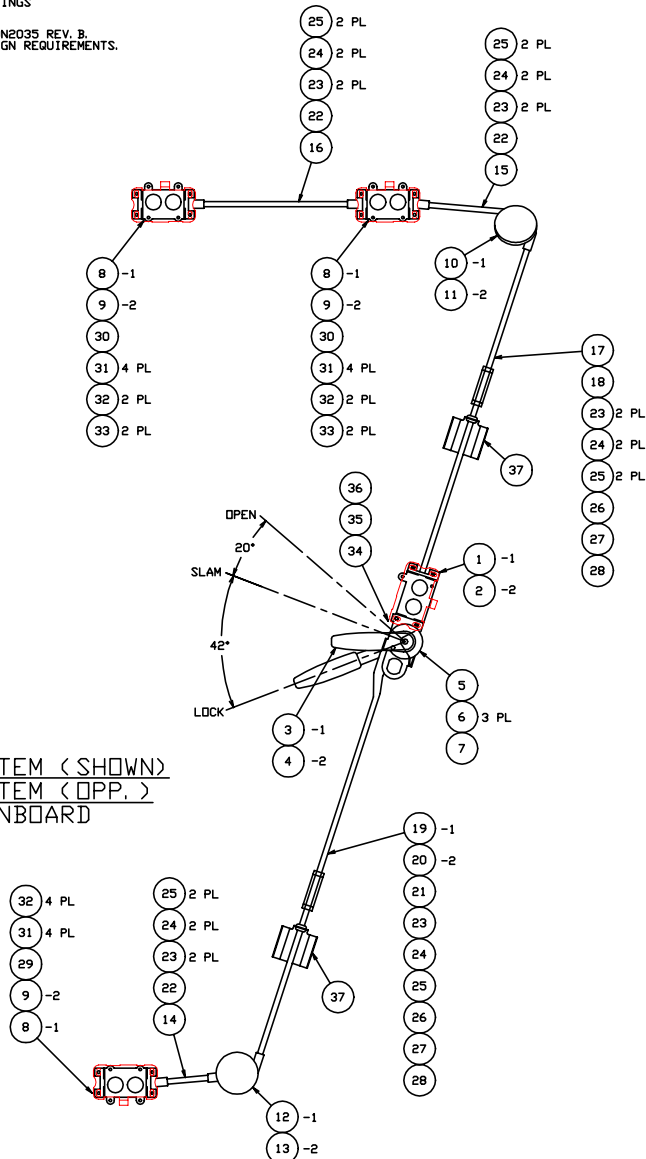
INGS

N2035 REV. B.
GN REQUIREMENTS.

25 2 PL
24 2 PL
23 2 PL
22
16

25 2 PL
24 2 PL
23 2 PL
22
15

8 -1
9 -2
30
31 4 PL
32 2 PL
33 2 PL

8 -1
9 -2
30
31 4 PL
32 2 PL
33 2 PL

10 -1
11 -2

17
18
23 2 PL
24 2 PL
25 2 PL
26
27
28

37

36
35
34

OPEN
20°
SLAM
42°
LOCK

1 -1
2 -2

5
6 3 PL
7

3 -1
4 -2

TEM ( SHOWN)
TEM ( OPP. )
NBOARD

19 -1
20 -2
21
23
24
25
26
27
28

32 4 PL
31 4 PL
29
9 -2
8 -1

25 2 PL
24 2 PL
23 2 PL
22
14

37

12 -1
13 -2